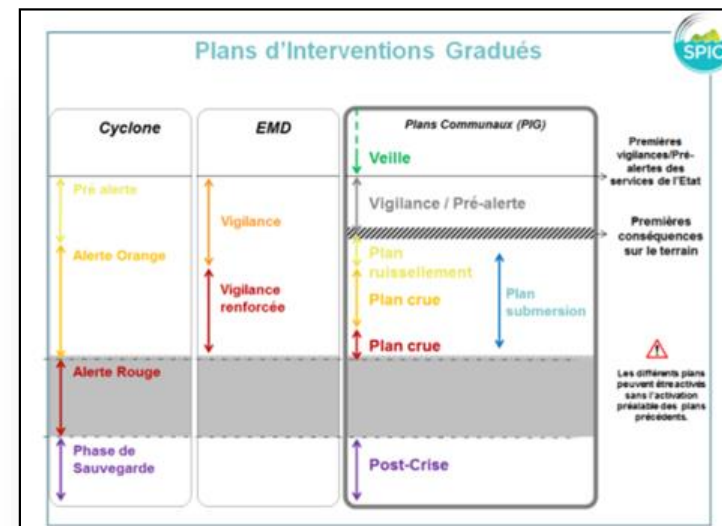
Plans d'Interventions Gradués

SPIC

| Cyclone | EMD | Plans Communaux (PIG) |
|---|---|---|
| | | Veille |
| Pré alerte | Vigilance | Vigilance / Pré-alerte |
| Alerte Orange | Vigilance renforcée | Plan ruissellement<br>Plan crue<br>Plan submersion<br>Plan crue |
| Alerte Rouge | | |
| Phase de Sauvegarde | | Post-Crise |

Premières vigilances/Pré-alertes des services de l'Etat

Premières conséquences sur le terrain

Les différents plans peuvent être activés sans l'activation préalable des plans précédents.